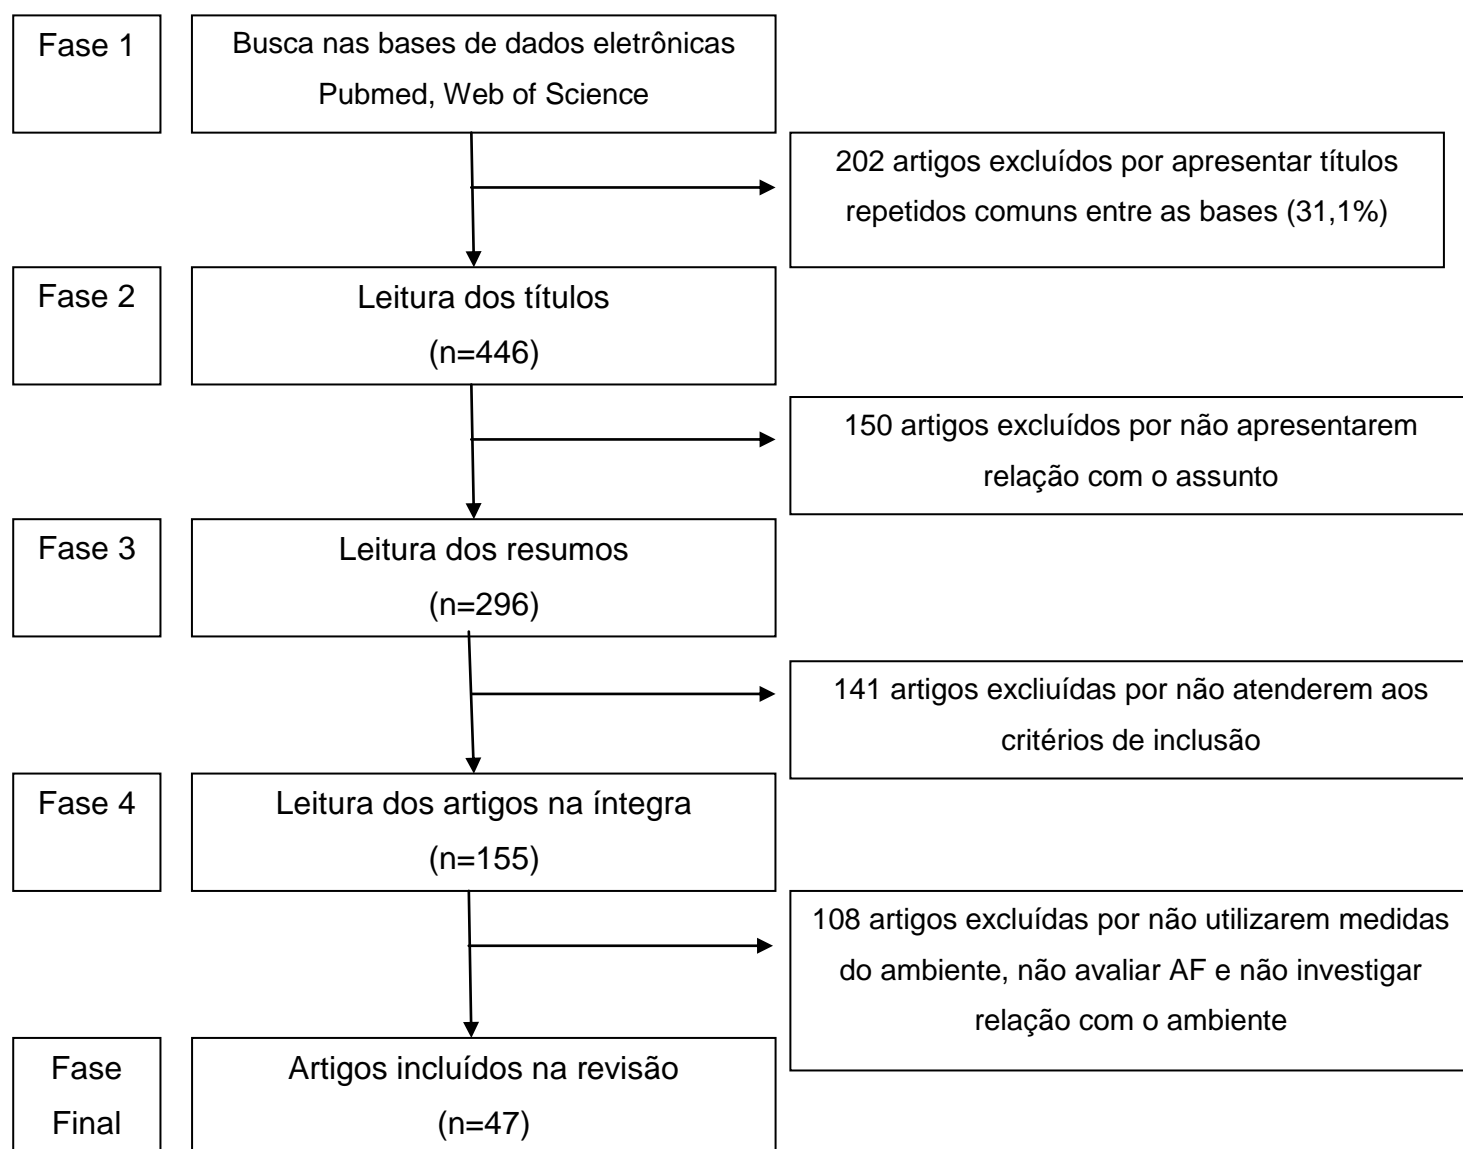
Fase 1

Busca nas bases de dados eletrônicas Pubmed, Web of Science

202 artigos excluídos por apresentar títulos repetidos comuns entre as bases (31,1%)

Fase 2

Leitura dos títulos (n=446)

150 artigos excluídos por não apresentarem relação com o assunto

Fase 3

Leitura dos resumos (n=296)

141 artigos excluiídas por não atenderem aos critérios de inclusão

Fase 4

Leitura dos artigos na íntegra (n=155)

108 artigos excluídas por não utilizarem medidas do ambiente, não avaliar AF e não investigar relação com o ambiente

Fase Final

Artigos incluídos na revisão (n=47)